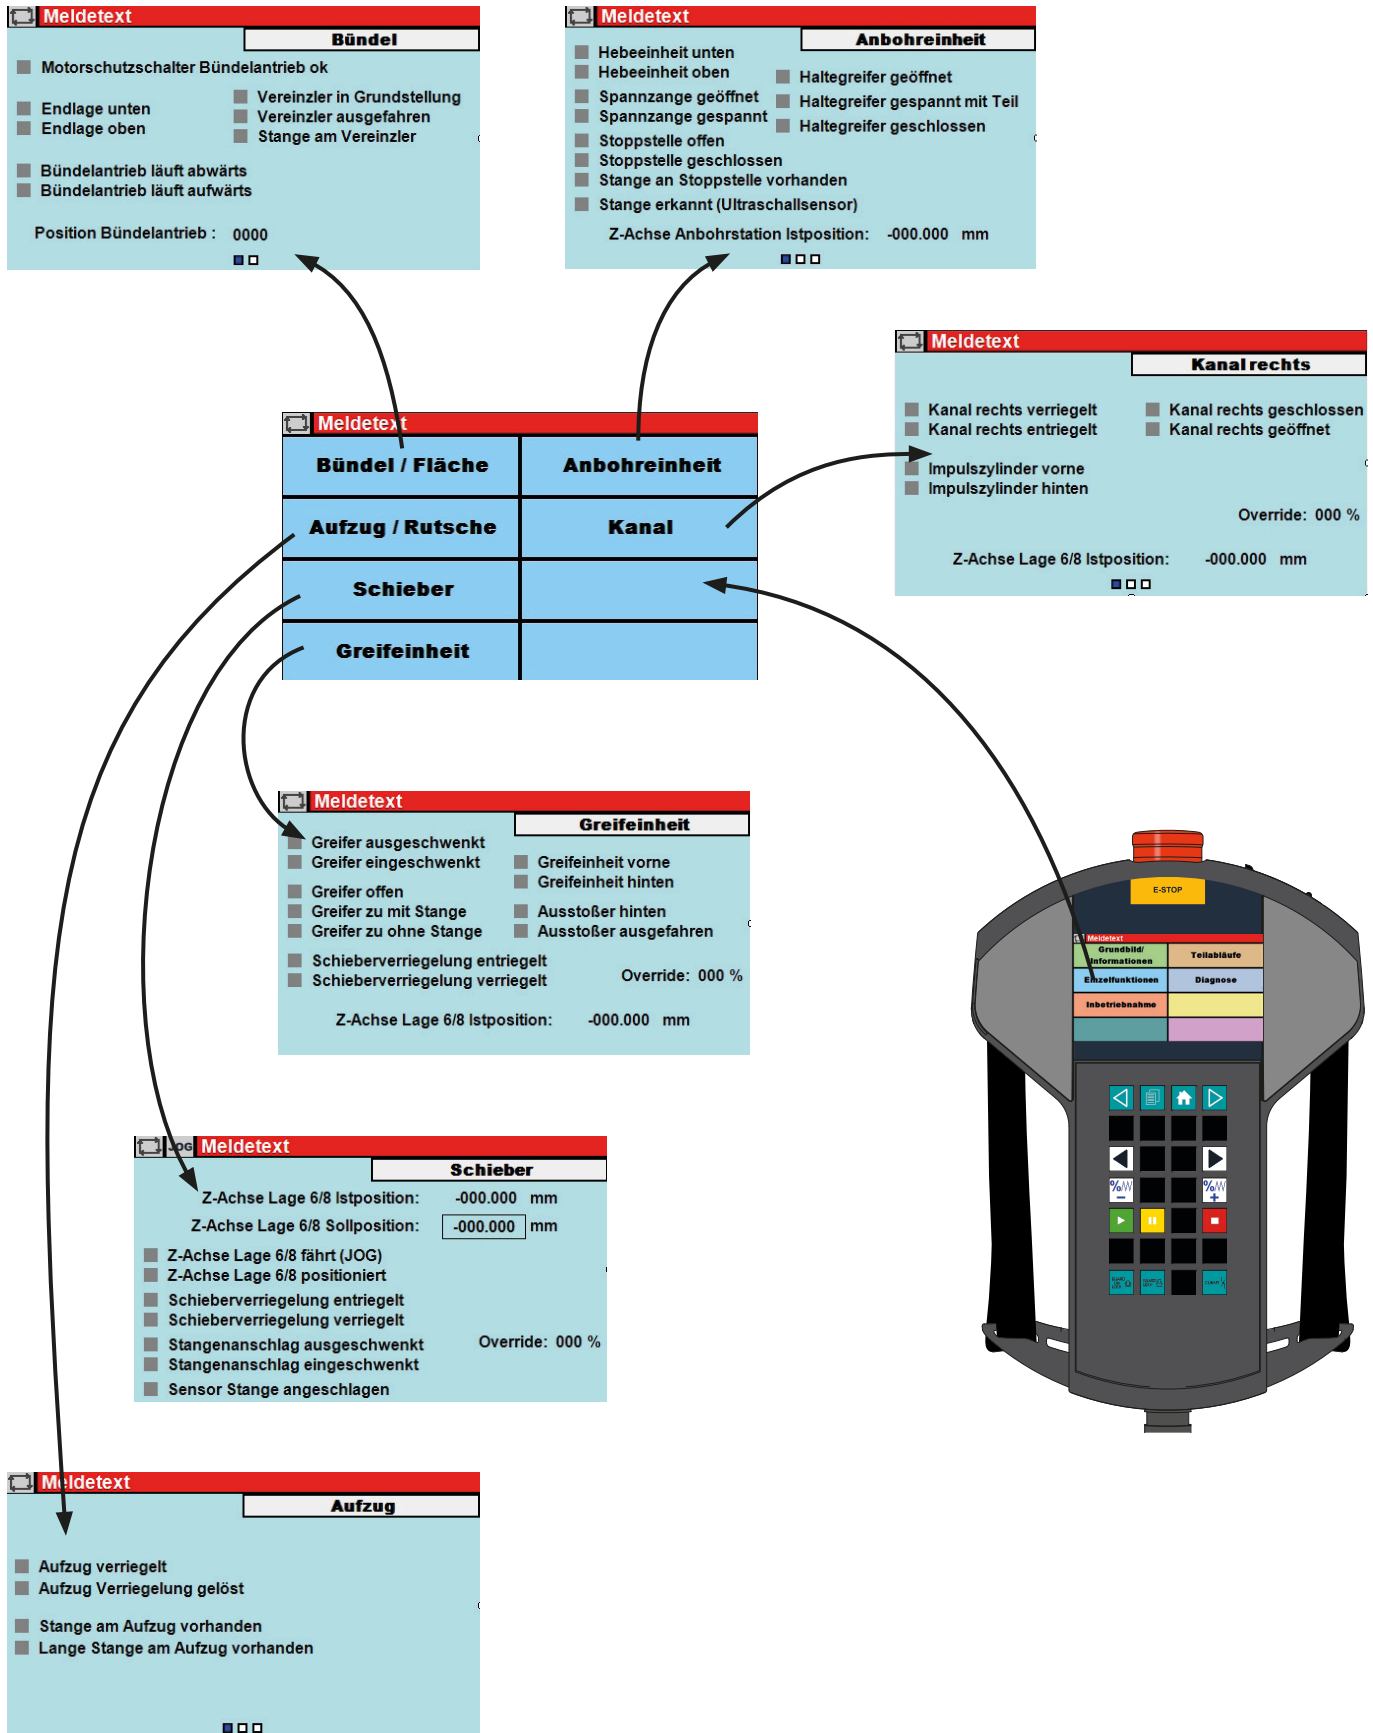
Meldetext
Bündel
Motorschutzschalter Bündelantrieb ok
Endlage unten
Endlage oben
Vereinzler in Grundstellung
Vereinzler ausgefahren
Stange am Vereinzler
Bündelantrieb läuft abwärts
Bündelantrieb läuft aufwärts
Position Bündelantrieb : 0000

Meldetext
Anbohreinheit
Hebeeinheit unten
Hebeeinheit oben
Spannzange geöffnet
Spannzange gespannt
Haltegreifer geöffnet
Haltegreifer gespannt mit Teil
Haltegreifer geschlossen
Stoppstelle offen
Stoppstelle geschlossen
Stange an Stoppstelle vorhanden
Stange erkannt (Ultraschallsensor)
Z-Achse Anbohrstation Istposition: -000.000 mm

Meldetext
Kanal rechts
Kanal rechts verriegelt
Kanal rechts entriegelt
Kanal rechts geschlossen
Kanal rechts geöffnet
Impulszylinder vorne
Impulszylinder hinten
Override: 000 %
Z-Achse Lage 6/8 Istposition: -000.000 mm

Meldetext
| Bündel / Fläche | Anbohreinheit |
|---|---|
| Aufzug / Rutsche | Kanal |
| Schieber | |
| Greifeinheit | |

Meldetext
Greifeinheit
Greifer ausgeschwenkt
Greifer eingeschwenkt
Greifeinheit vorne
Greifeinheit hinten
Greifer offen
Greifer zu mit Stange
Greifer zu ohne Stange
Ausstoßer hinten
Ausstoßer ausgefahren
Schieberverriegelung entriegelt
Schieberverriegelung verriegelt
Override: 000 %
Z-Achse Lage 6/8 Istposition: -000.000 mm

E-STOP
Meldetext
Grundbild/ Informationen
Teilabläufe
Einzelfunktionen
Diagnose
Inbetriebnahme

JOG Meldetext
Schieber
Z-Achse Lage 6/8 Istposition: -000.000 mm
Z-Achse Lage 6/8 Sollposition: -000.000 mm
Z-Achse Lage 6/8 fährt (JOG)
Z-Achse Lage 6/8 positioniert
Schieberverriegelung entriegelt
Schieberverriegelung verriegelt
Stangenanschlag ausgeschwenkt
Stangenanschlag eingeschwenkt
Sensor Stange angeschlagen
Override: 000 %

Meldetext
Aufzug
Aufzug verriegelt
Aufzug Verriegelung gelöst
Stange am Aufzug vorhanden
Lange Stange am Aufzug vorhanden